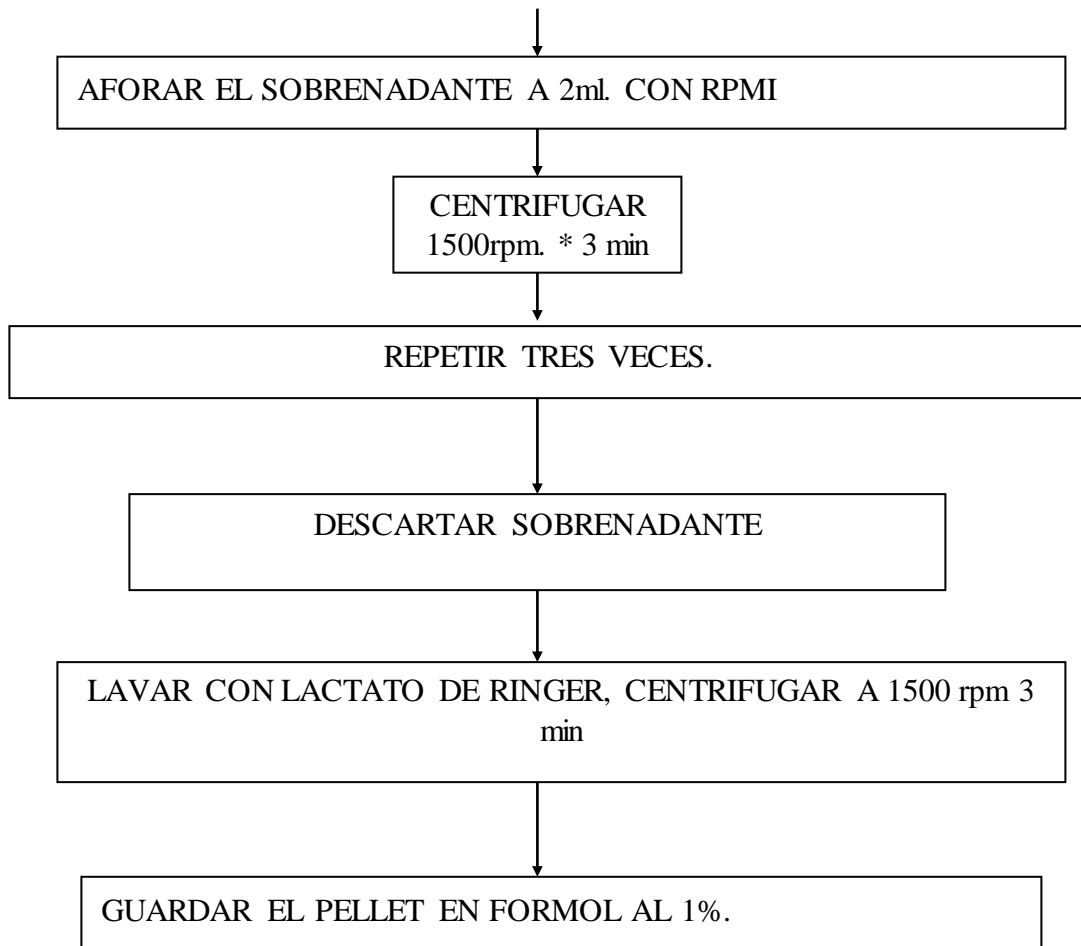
AFORAR EL SOBRENADANTE A 2ml. CON RPMI

CENTRIFUGAR
1500rpm. * 3 min

REPETIR TRES VECES.

DESCARTAR SOBRENADANTE

LAVAR CON LACTATO DE RINGER, CENTRIFUGAR A 1500 rpm 3 min

GUARDAR EL PELLET EN FORMOL AL 1%.